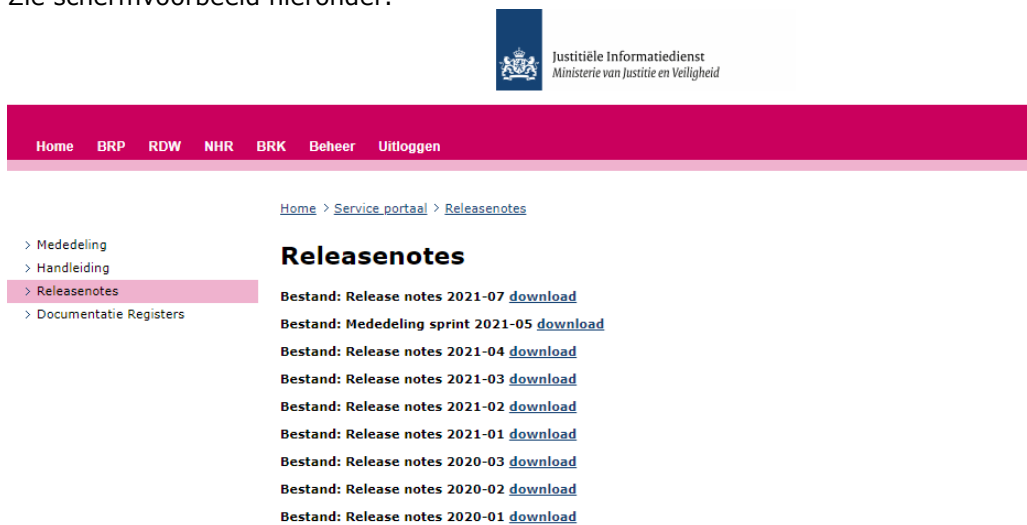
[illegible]

Justitiële Informatiedienst
Ministerie van Justitie en Veiligheid

Home BRP RDW NHR BRK Beheer Uitloggen

Home > Service portaal > Releasenotes

> Mededeling
> Handleiding
> Releasenotes
> Documentatie Registers

Releasenotes

Bestand: Release notes 2021-07 download
Bestand: Mededeling sprint 2021-05 download
Bestand: Release notes 2021-04 download
Bestand: Release notes 2021-03 download
Bestand: Release notes 2021-02 download
Bestand: Release notes 2021-01 download
Bestand: Release notes 2020-03 download
Bestand: Release notes 2020-02 download
Bestand: Release notes 2020-01 download